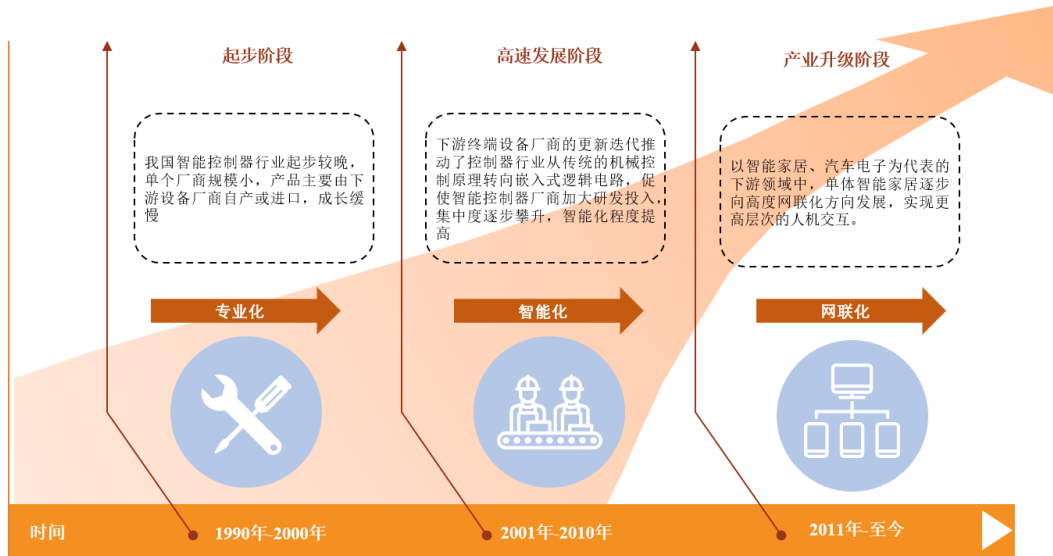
起步阶段

我国智能控制器行业起步较晚，单个厂商规模小，产品主要由下游设备厂商自产或进口，成长缓慢

专业化

高速发展阶段

下游终端设备厂商的更新迭代推动了控制器行业从传统的机械控制原理转向嵌入式逻辑电路，促使智能控制器厂商加大研发投入，集中度逐步攀升，智能化程度提高

智能化

产业升级阶段

以智能家居、汽车电子为代表的下游领域中，单体智能家居逐步向高度网联化方向发展，实现更高层次的人机交互。

网联化

时间

1990年-2000年

2001年-2010年

2011年-至今